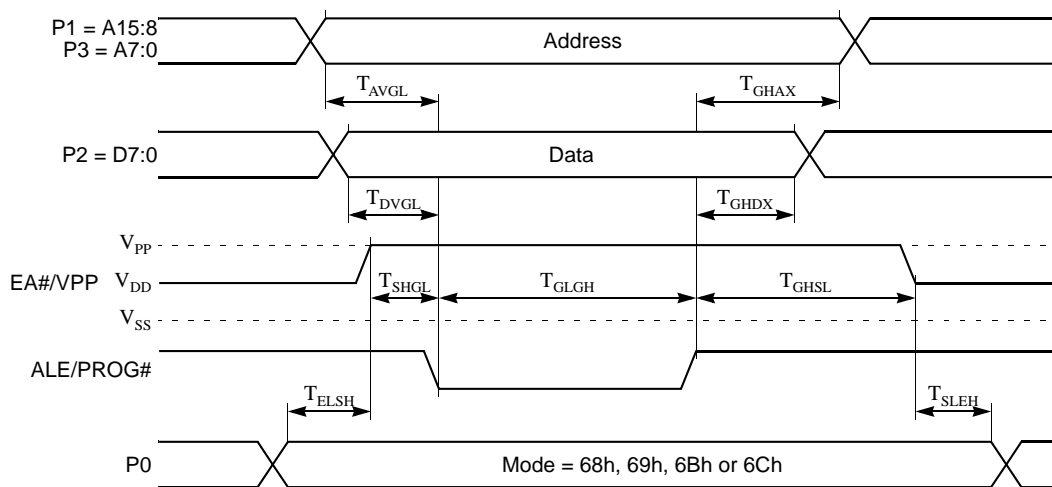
P1 = A15:8
P3 = A7:0

Address

$T_{AVGL}$

$T_{GHAX}$

P2 = D7:0

Data

$T_{DVGL}$

$T_{GHDX}$

$V_{PP}$

EA#/VPP $V_{DD}$

$T_{SHGL}$

$T_{GLGH}$

$T_{GHSL}$

$V_{SS}$

ALE/PROG#

$T_{ELSH}$

$T_{SLEH}$

P0

Mode = 68h, 69h, 6Bh or 6Ch